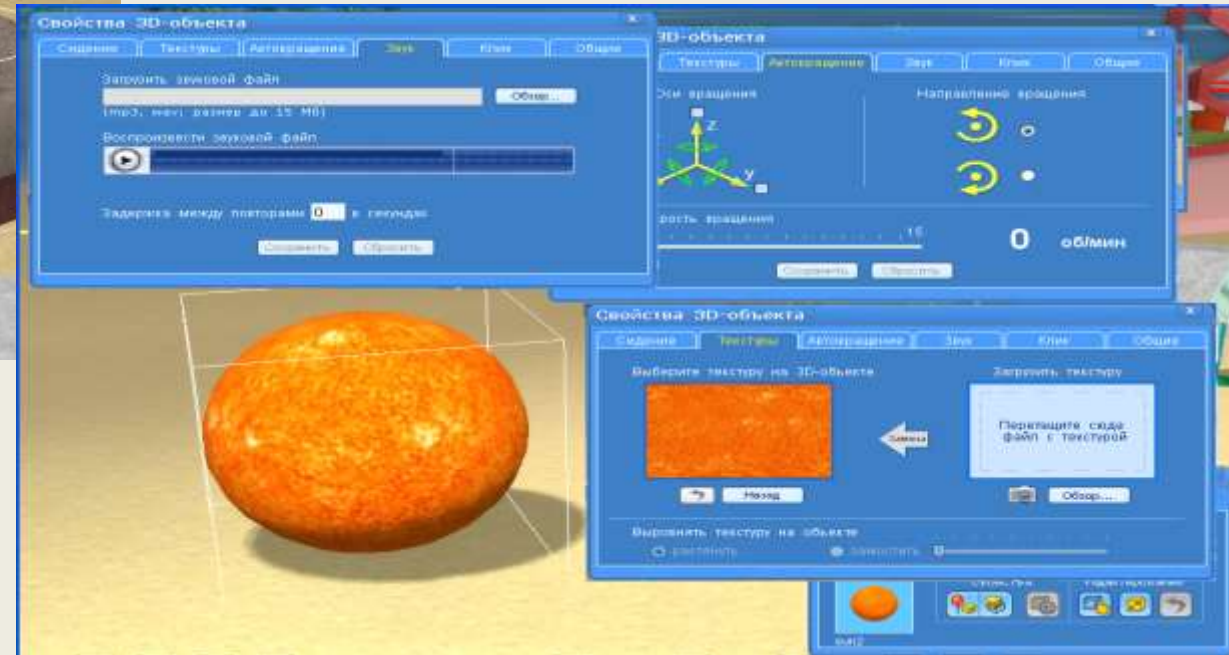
Свойства 3D-объекта

Сидение | Текстуры | Автовращение | Звук | Клик | Общие

Загрузить звуковой файл

Обзор...

(mp3, wav) размер до 15 Мб)

Воспроизвести звуковой файл

Задержка между повторами 0 в секундах

Сохранить | Сбросить

3D-объекта

Текстуры | Автовращение | Звук | Клик | Общие

Оси вращения

Направление вращения

Z

Y

рость вращения

15

0 об/мин

Сохранить | Сбросить

Свойства 3D-объекта

Сидение | Текстуры | Автовращение | Звук | Клик | Общие

Выберите текстуру на 3D-объекте

Загрузить текстуру

Замена

Перетащите сюда файл с текстурой

Назад

Обзор...

Выровнять текстуру на объекте

растянуть

замостить

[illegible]

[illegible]

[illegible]